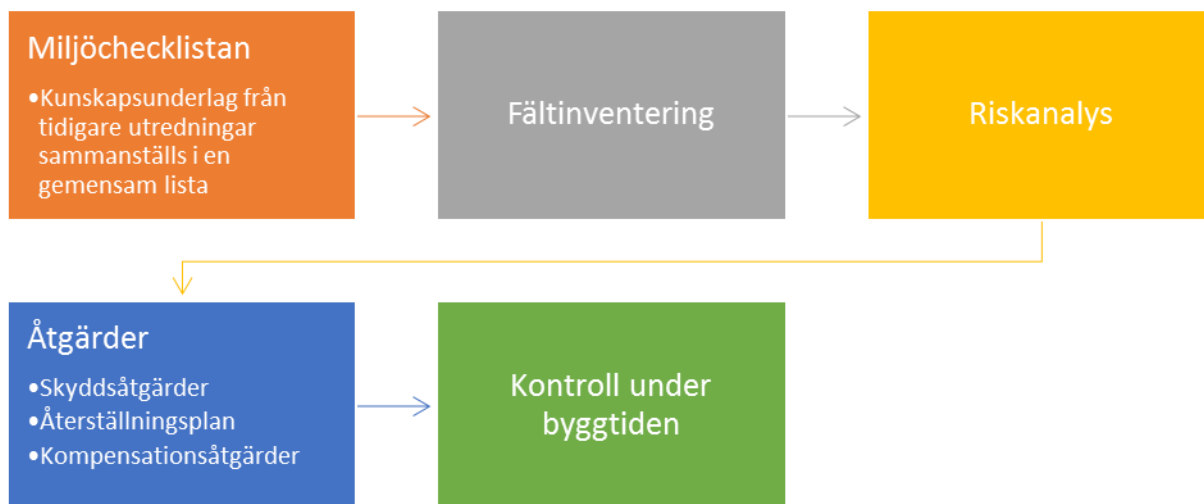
Miljöchecklistan

•Kunskapsunderlag från tidigare utredningar sammanställs i en gemensam lista

Fältinventering

Riskanalys

Åtgärder

•Skyddsåtgärder
•Återställningsplan
•Kompensationsåtgärder

Kontroll under byggtiden